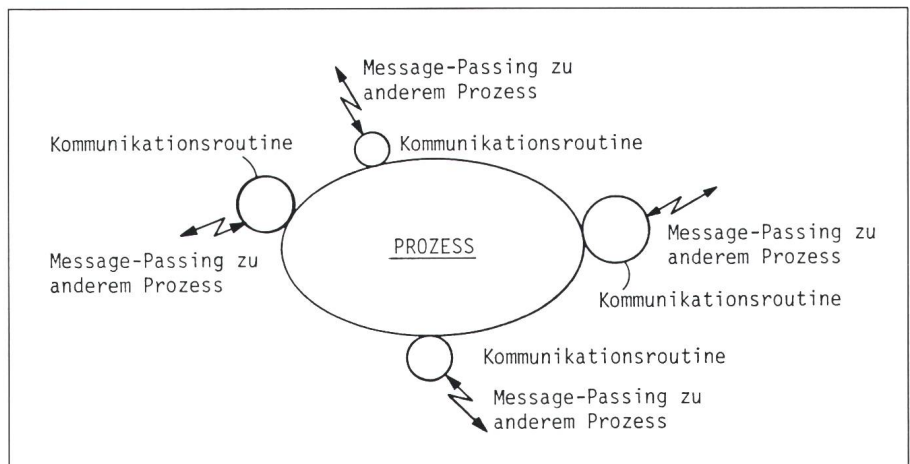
Message-Passing zu anderem Prozess

Kommunikationsroutine

Kommunikationsroutine

Message-Passing zu anderem Prozess

PROZESS

Message-Passing zu anderem Prozess

Kommunikationsroutine

Kommunikationsroutine

Message-Passing zu anderem Prozess